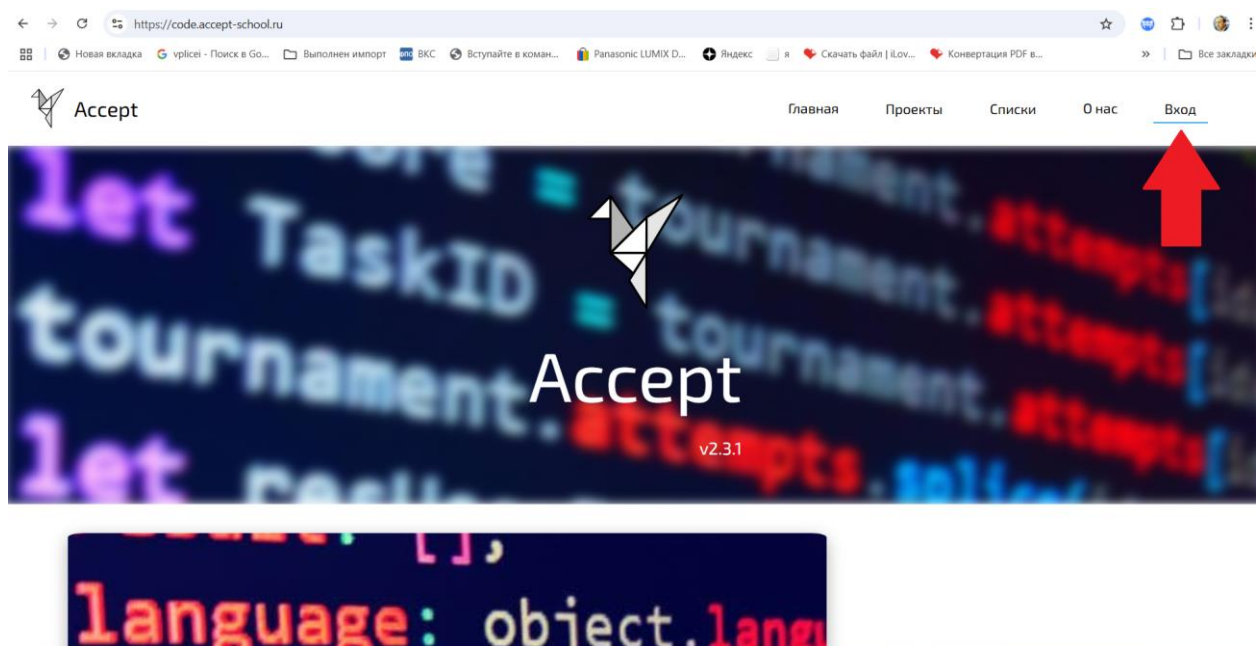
https://code.accept-school.ru

Новая вкладка vplicei - Поиск в Go... Выполнен импорт ВКС Вступайте в коман... Panasonic LUMIX D... Яндекс я Скачать файл | iLov... Конвертация PDF в... » Все закладки

Accept

Главная Проекты Списки О нас Вход

let TaskID = tournament.attempts
tournament.attempts
let

Accept

v2.3.1

[],
language: object.langu